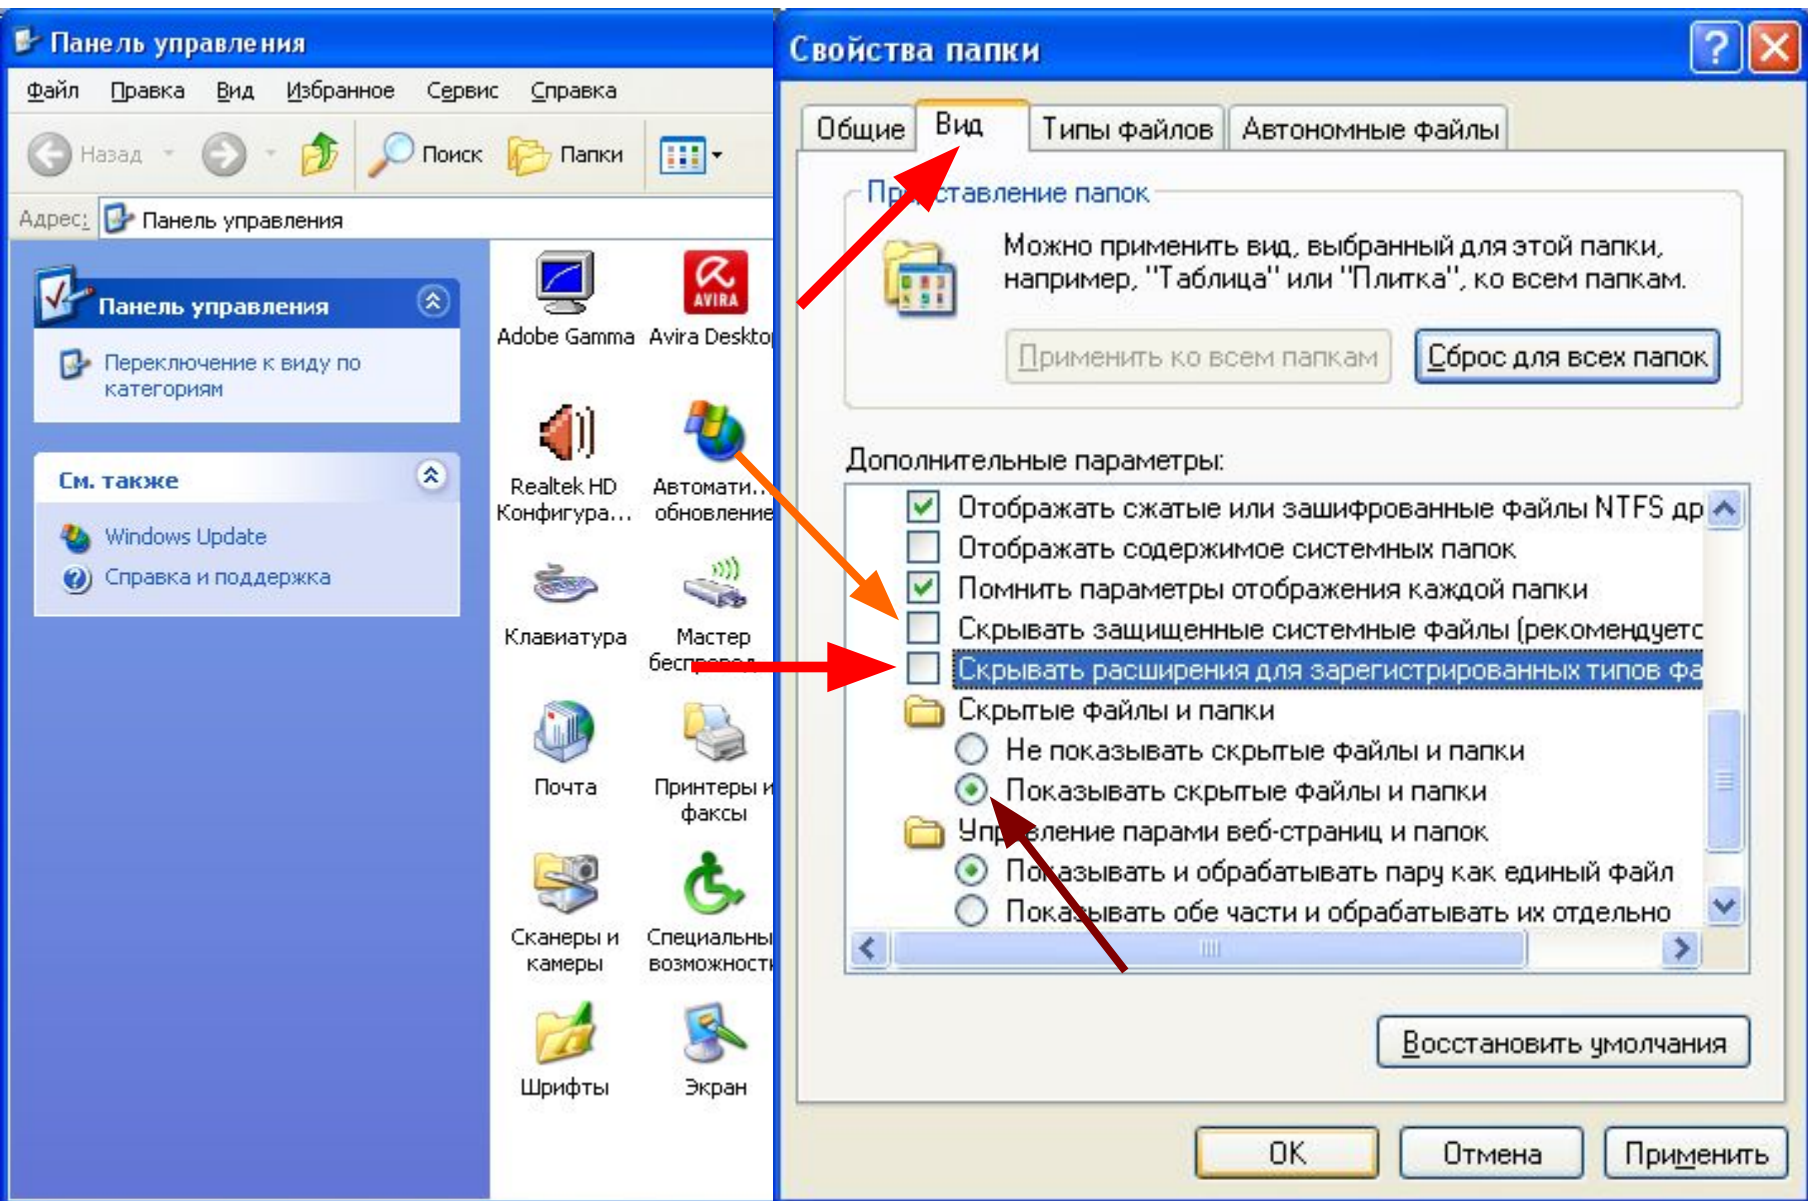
Панель управления

Файл Правка Вид Избранное Сервис Справка

Назад Поиск Папки

Адрес: Панель управления

Панель управления

Переключение к виду по категориям

См. также

Windows Update

Справка и поддержка

Adobe Gamma

AVIRA

Avira Deskto

Realtek HD Конфигура...

Автомати... обновление

Клавиатура

Мастер беспровод

Почта

Принтеры и факсы

Сканеры и камеры

Специальны возможност

Шрифты

Экран

Свойства папки

Общие Вид Типы файлов Автономные файлы

Пр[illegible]ставление папок

Можно применить вид, выбранный для этой папки, например, "Таблица" или "Плитка", ко всем папкам.

Применить ко всем папкам

Сброс для всех папок

Дополнительные параметры:

Отображать сжатые или зашифрованные файлы NTFS др

Отображать содержимое системных папок

Помнить параметры отображения каждой папки

Скрывать защищенные системные файлы (рекомендуетс

Скрывать расширения для зарегистрированных типов фа

Скрытые файлы и папки

Не показывать скрытые файлы и папки

Показывать скрытые файлы и папки

Упр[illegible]вление парами веб-страниц и папок

По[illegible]азывать и обрабатывать пару как единый файл

Пока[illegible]ывать обе части и обрабатывать их отдельно

Восстановить умолчания

OK

Отмена

Применить